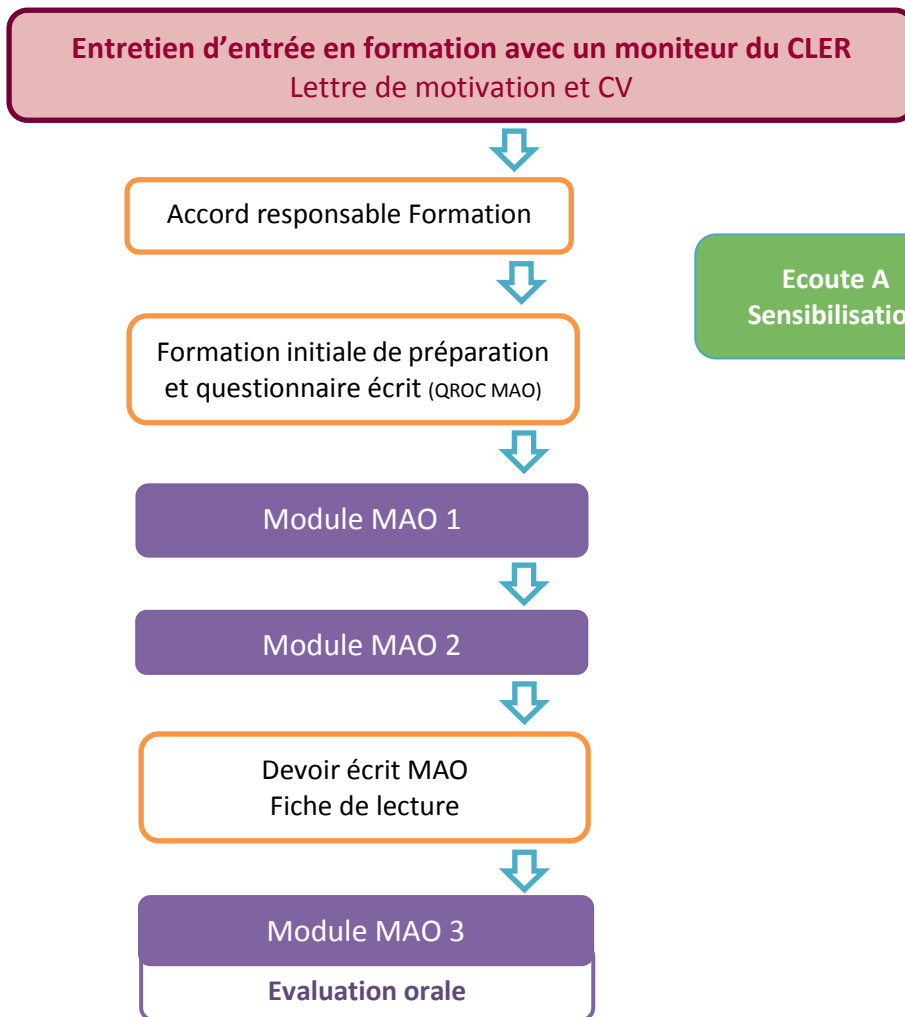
Entretien d'entrée en formation avec un moniteur du CLER
Lettre de motivation et CV

Accord responsable Formation

Formation initiale de préparation et questionnaire écrit (QROC MAO)

Module MAO 1

Module MAO 2

Devoir écrit MAO
Fiche de lecture

Module MAO 3

Evaluation orale

Ecoute A
Sensibilisatio